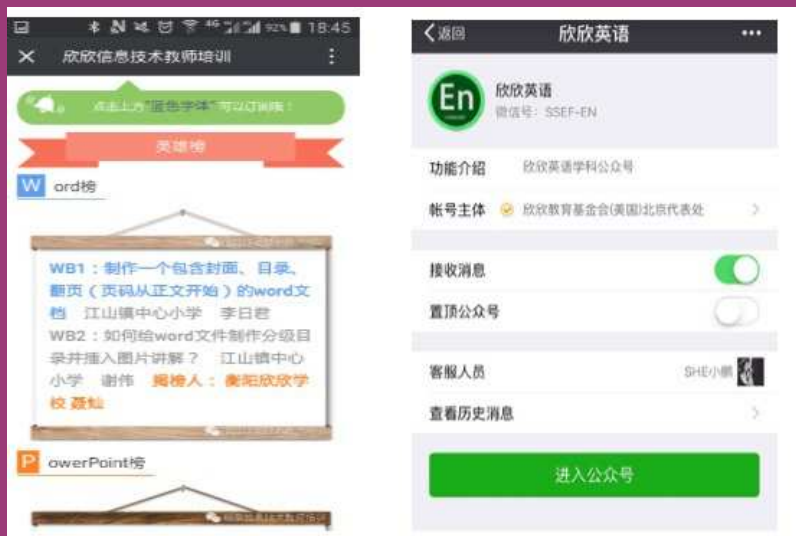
18:45
欣欣信息技术教师培训
点击上方"蓝色字体"可以订阅哦！
英雄榜
W ord榜
WB1：制作一个包含封面、目录、翻页（页码从正文开始）的word文档 江山镇中心小学 李日君
WB2：如何给word文件制作分级目录并插入图片讲解？ 江山镇中心小学 谢伟 揭榜人：衡阳欣欣学校 聂灿
P owerPoint榜

返回 欣欣英语
En
欣欣英语
微信号：SSEF-EN
功能介绍 欣欣英语学科公众号
帐号主体 欣欣教育基金会(美国)北京代表处
接收消息
置顶公众号
客服人员 SHE小鹏
查看历史消息
进入公众号